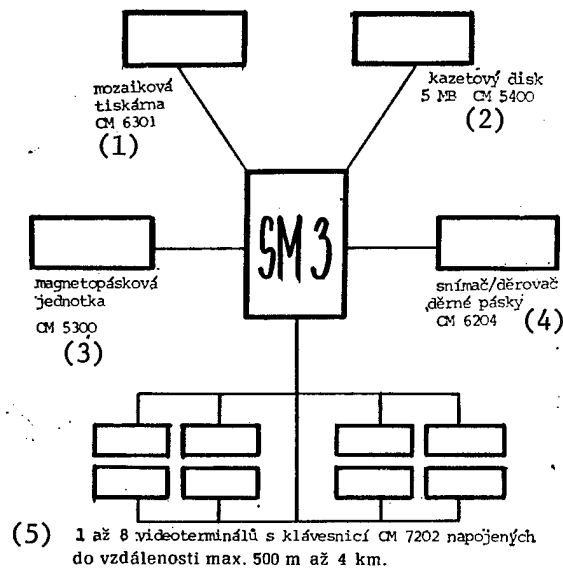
mozaiková tiskárna CM 6301
(1)

kazetový disk 5 MB CM 5400
(2)

SM 3

magnetopásková jednotka CM 5300
(3)

snímač/děrovač děrné pásky CM 6204
(4)

(5) 1 až 8 videoterminálů s klávesnicí CM 7202 napojených do vzdálenosti max. 500 m až 4 km.